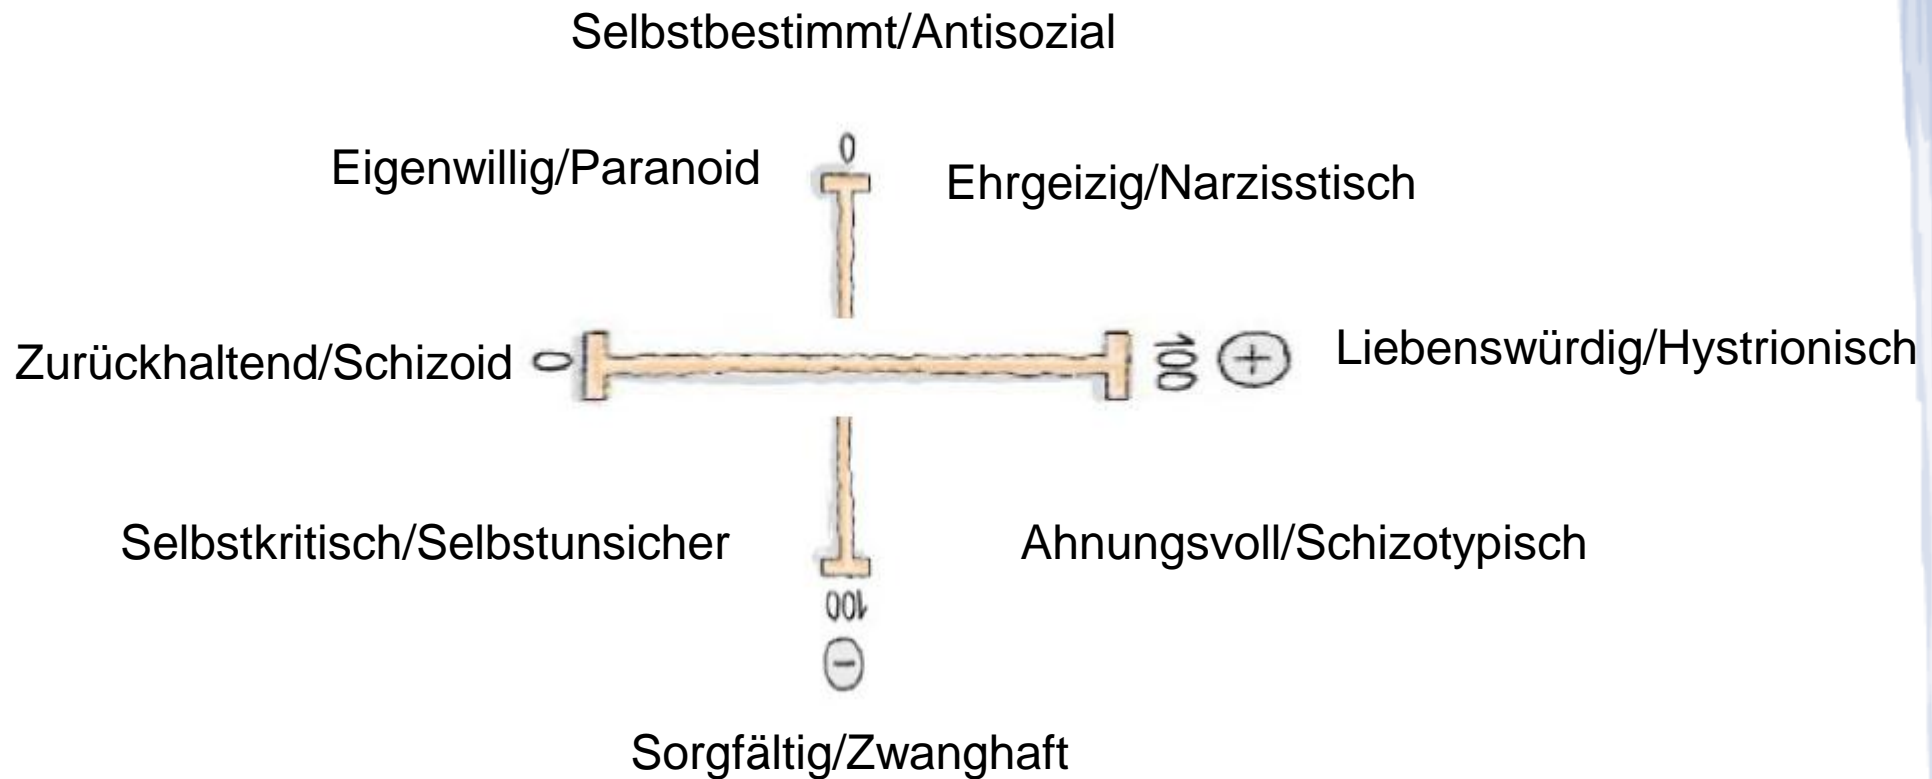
Selbstbestimmt/Antisozial

Eigenwillig/Paranoid

0

Ehrgeizig/Narzisstisch

Zurückhaltend/Schizoid

0

100

+

Liebenswürdig/Hystrionisch

Selbstkritisch/Selbstunsicher

Ahnungsvoll/Schizotypisch

100

−

Sorgfältig/Zwanghaft